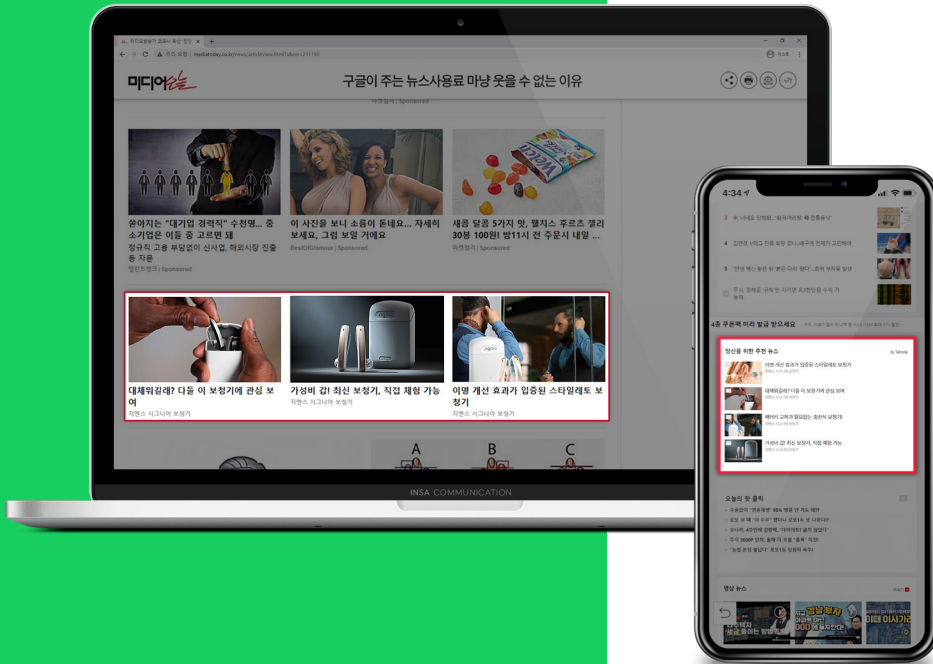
미디어오늘

구글이 주는 뉴스사용료 마냥 웃을 수 없는 이유

쏟아지는 "대기업 경력직" 수천명… 중소기업은 이들 중 고르면 돼
정규직 고용 부담없이 신사업, 해외시장 진출 등 자문
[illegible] | Sponsored

이 사진을 보니 소름이 돋네요… 자세히 보세요. 그럼 보일 거예요
BestOfGlamour | Sponsored

새콤 달콤 5가지 맛, 웰치스 쥬르츠 젤리 30봉 100원! 밥11시 전 주문시 내일 …
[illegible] | Sponsored

대체뭐길래? 다들 이 보청기에 관심 보여
지멘스 시그니아 보청기

가성비 갑! 최신 보청기, 직접 체험 가능
지멘스 시그니아 보청기

이명 개선 효과가 입증된 스타일레토 보청기
지멘스 시그니아 보청기

A
B
C

INSA COMMUNICATION

4:34

당신을 위한 추천 뉴스
by Taboola

이명 개선 효과가 입증된 스타일레토 보청기
대체뭐길래? 다들 이 보청기에 관심 보여
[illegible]
가성비 갑! 최신 보청기, 직접 체험 가능

오늘의 핫 클릭

영상 뉴스